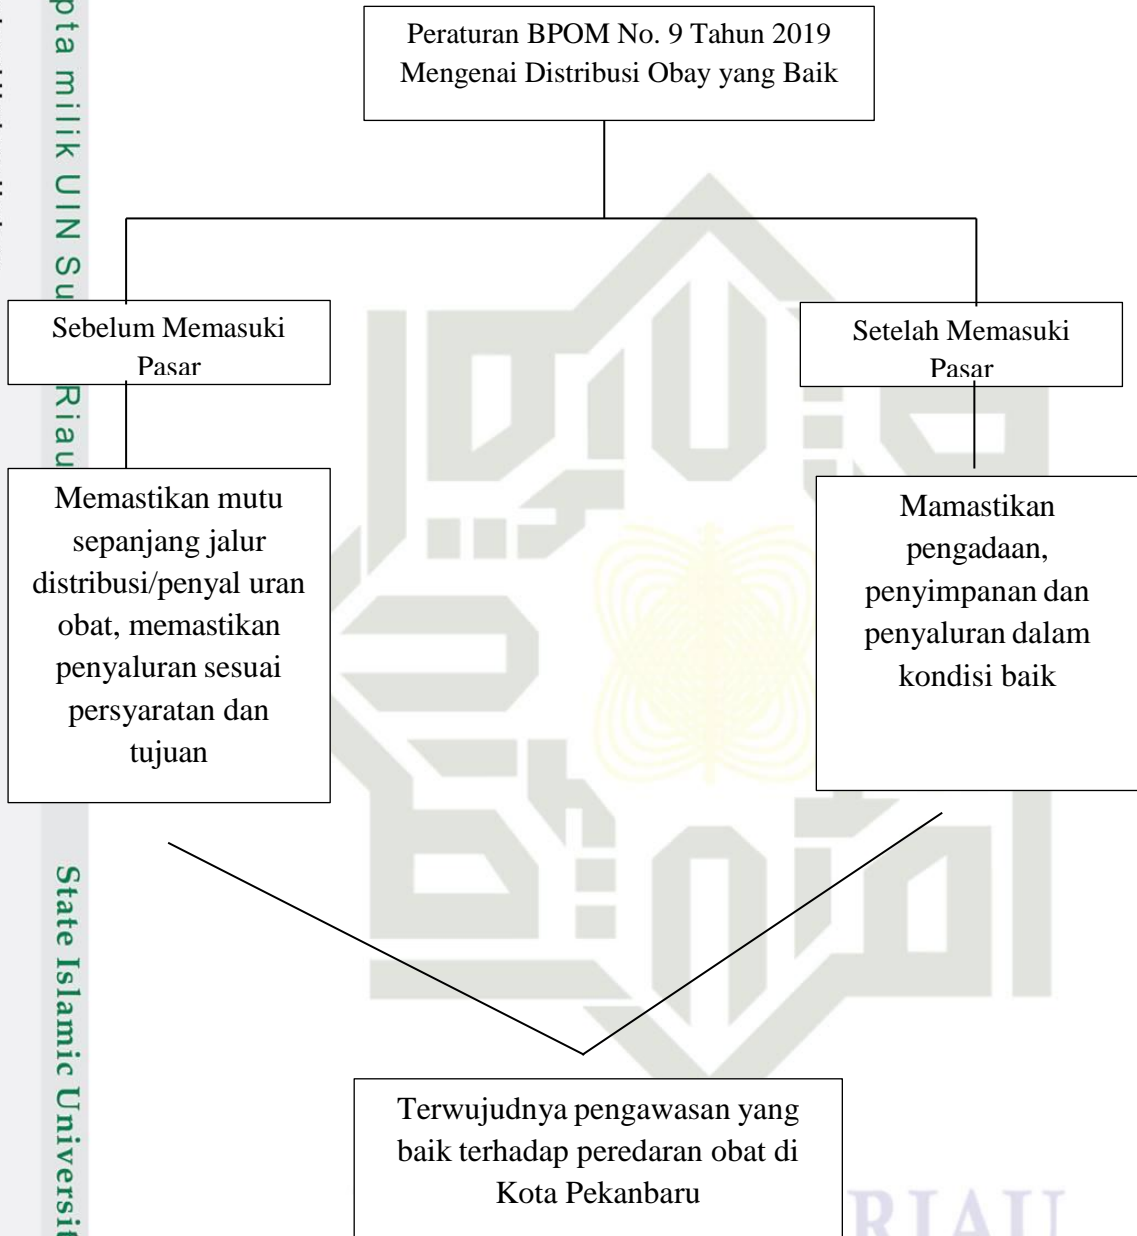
pta milik UIN Su Riau

State Islamic Universit

Peraturan BPOM No. 9 Tahun 2019 Mengenai Distribusi Obay yang Baik

Sebelum Memasuki Pasar

Setelah Memasuki Pasar

Memastikan mutu sepanjang jalur distribusi/penyal uran obat, memastikan penyaluran sesuai persyaratan dan tujuan

Mamastikan pengadaan, penyimpanan dan penyaluran dalam kondisi baik

Terwujudnya pengawasan yang baik terhadap peredaran obat di Kota Pekanbaru

RIAU